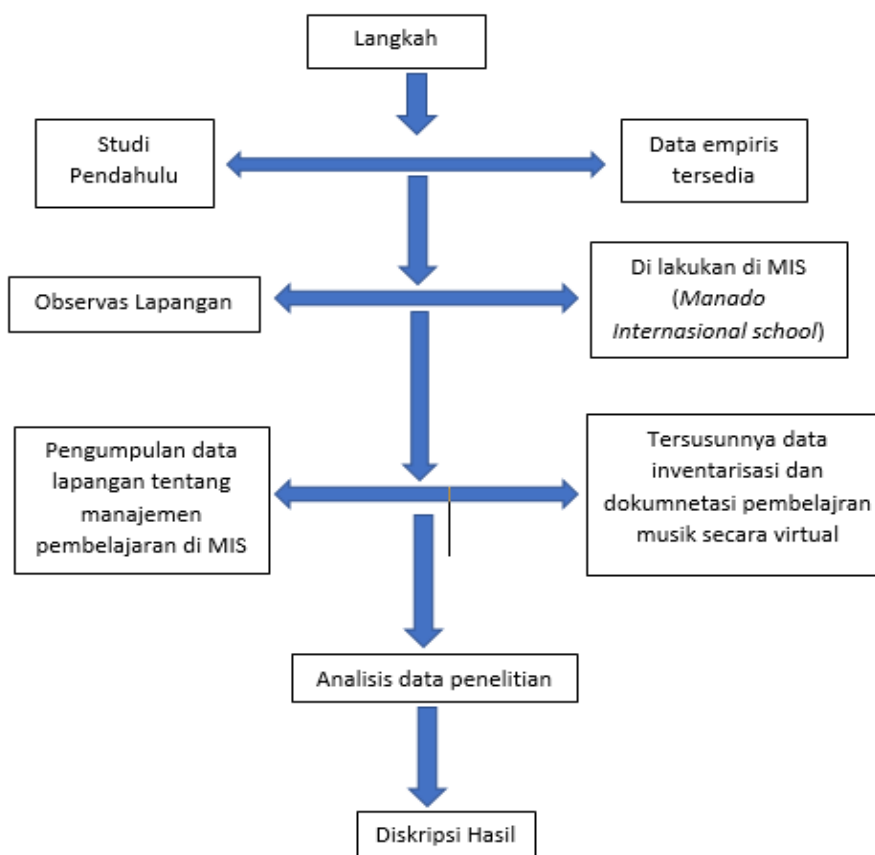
Langkah

Studi Pendahulu

Data empiris tersedia

Observas Lapangan

Di lakukan di MIS (Manado Internasional school)

Pengumpulan data lapangan tentang manajemen pembelajaran di MIS

Tersusunnya data inventarisasi dan dokumnetasi pembelajran musik secara virtual

Analisis data penelitian

Diskripsi Hasil